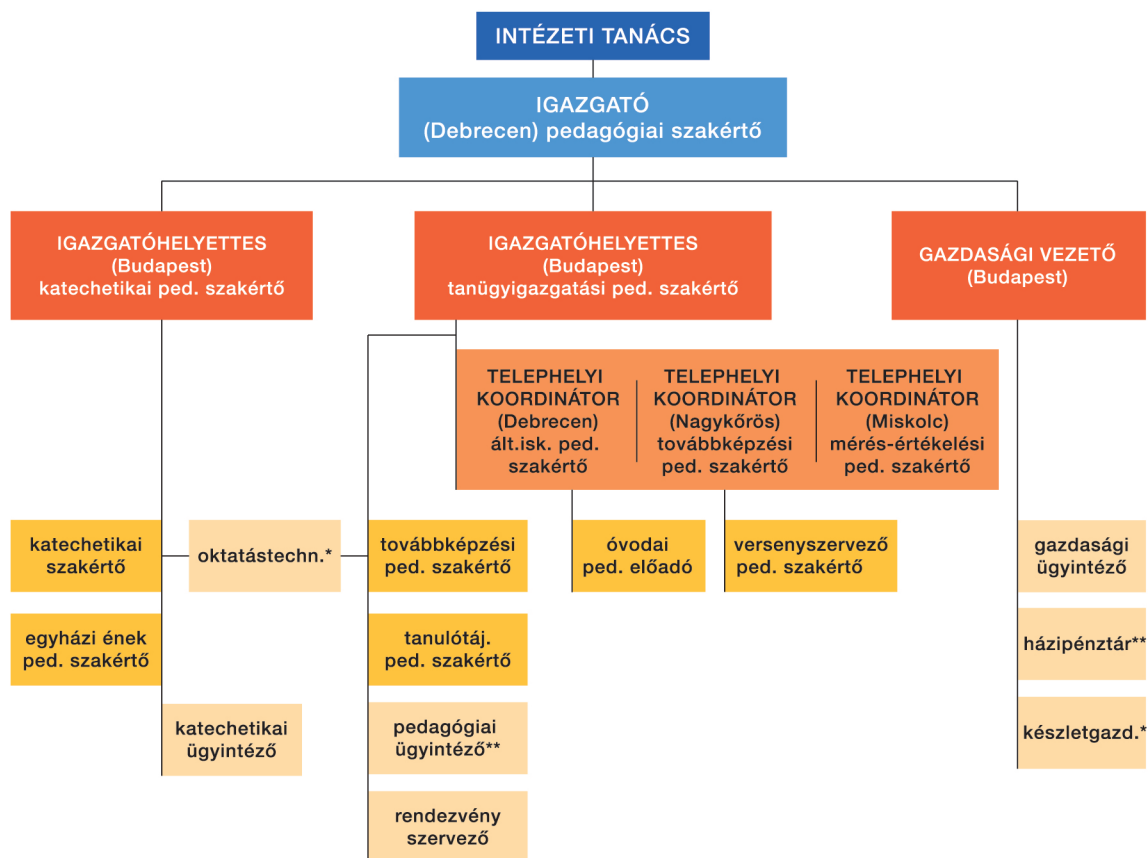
INTÉZETI TANÁCS

IGAZGATÓ
(Debrecen) pedagógiai szakértő

IGAZGATÓHELYETTES
(Budapest)
katechetikai ped. szakértő

IGAZGATÓHELYETTES
(Budapest)
tanügyigazgatási ped. szakértő

GAZDASÁGI VEZETŐ
(Budapest)

TELEPHELYI KOORDINÁTOR
(Debrecen)
ált.isk. ped. szakértő

TELEPHELYI KOORDINÁTOR
(Nagykőrös)
továbbképzési ped. szakértő

TELEPHELYI KOORDINÁTOR
(Miskolc)
mérés-értékelési ped. szakértő

katechetikai szakértő

oktatástechn.*

egyházi ének ped. szakértő

katechetikai ügyintéző

továbbképzési ped. szakértő

tanulótáj. ped. szakértő

pedagógiai ügyintéző**

rendezvény szervező

óvodai ped. előadó

versenyszervező ped. szakértő

gazdasági ügyintéző

házipénztár**

készletgazd.*